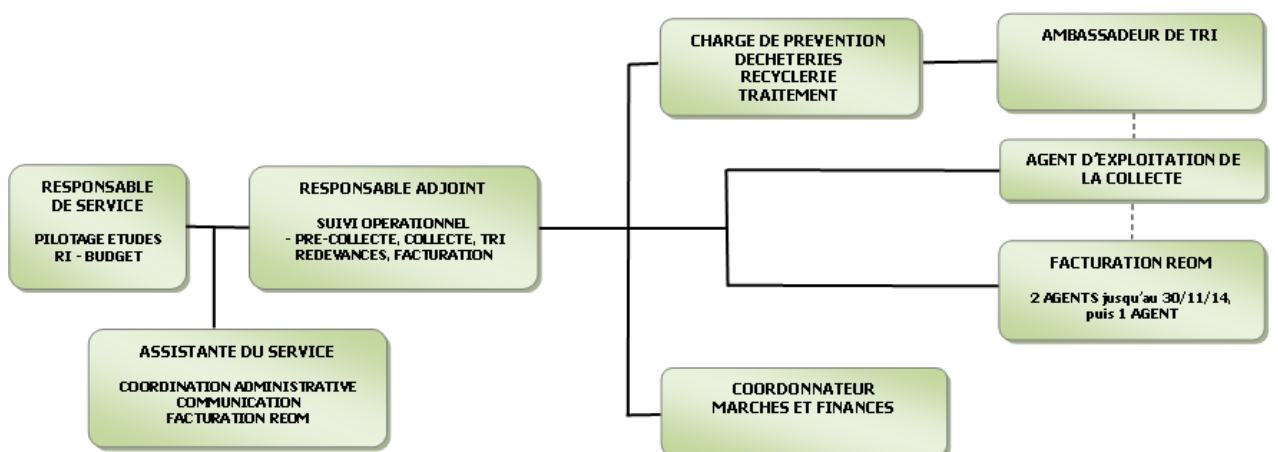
RESPONSABLE DE SERVICE

PILOTAGE ETUDES RI - BUDGET

RESPONSABLE ADJOINT

SUIVI OPERATIONNEL
- PRE-COLLECTE, COLLECTE, TRI
REDEVANCES, FACTURATION

ASSISTANTE DU SERVICE

COORDINATION ADMINISTRATIVE
COMMUNICATION
FACTURATION REOM

CHARGE DE PREVENTION
DECHETERIES
RECYCLERIE
TRAITEMENT

COORDONNATEUR
MARCHES ET FINANCES

AMBASSADEUR DE TRI

AGENT D'EXPLOITATION DE LA COLLECTE

FACTURATION REOM

2 AGENTS jusqu'au 30/11/14, puis 1 AGENT